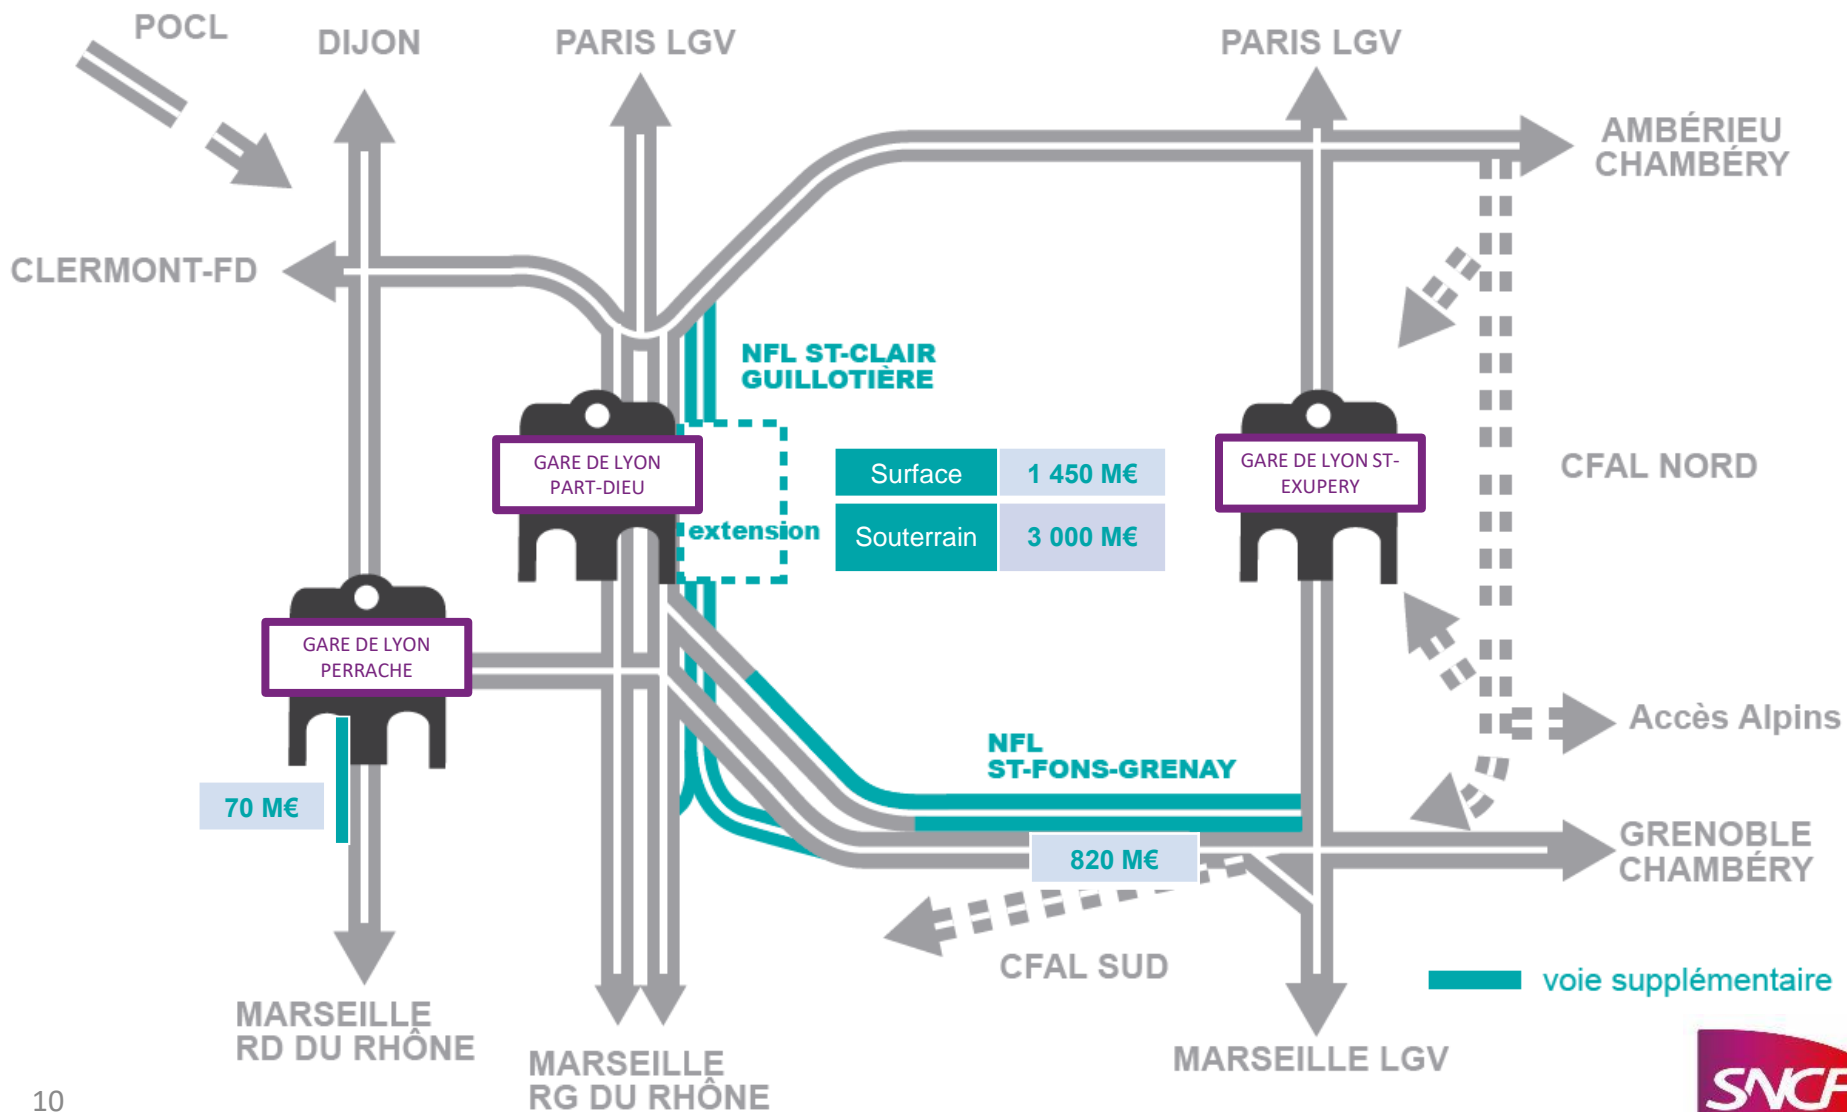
POCL

DIJON

PARIS LGV

PARIS LGV

AMBÉRIEU
CHAMBÉRY

CLERMONT-FD

NFL ST-CLAIR
GUILLOTIÈRE

GARE DE LYON
PART-DIEU

extension

| Surface | 1 450 M€ |
|---|---|
| Souterrain | 3 000 M€ |

GARE DE LYON ST-EXUPERY

CFAL NORD

GARE DE LYON
PERRACHE

70 M€

Accès Alpins

NFL
ST-FONS-GRENAY

820 M€

GRENOBLE
CHAMBÉRY

CFAL SUD

voie supplémentaire

MARSEILLE
RD DU RHÔNE

MARSEILLE
RG DU RHÔNE

MARSEILLE LGV

10

SNCF